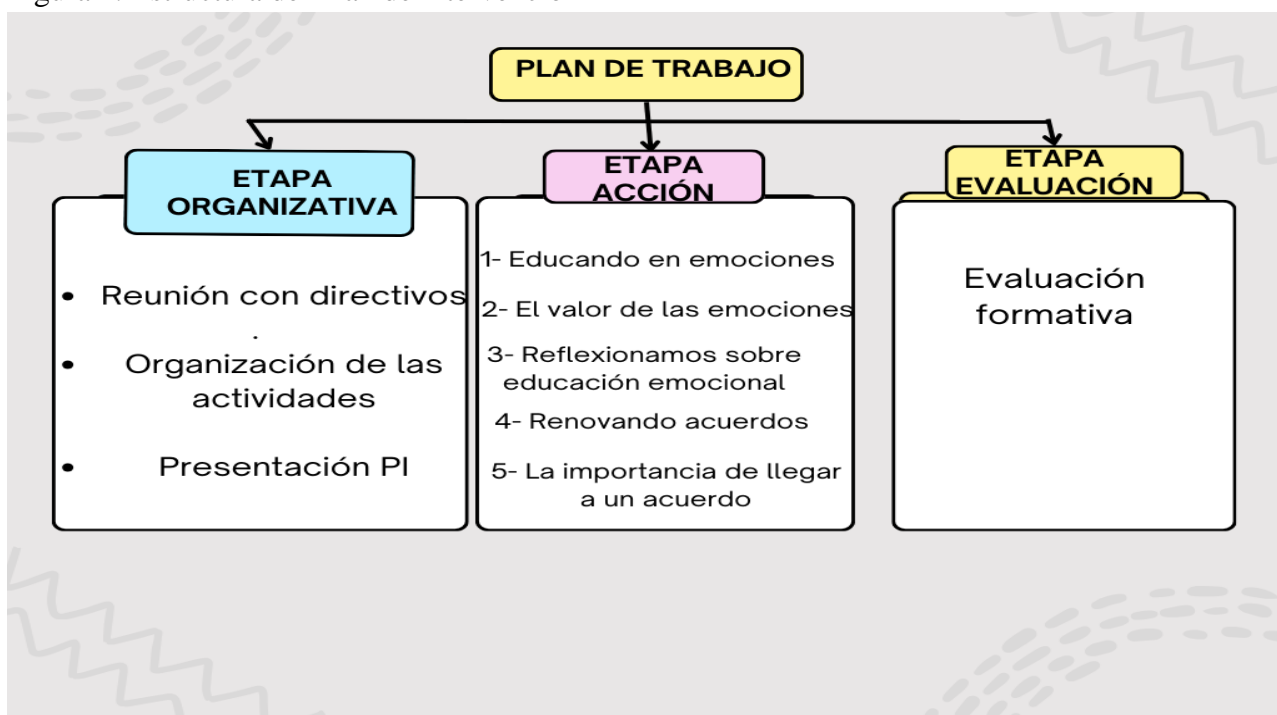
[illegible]

PLAN DE TRABAJO

ETAPA ORGANIZATIVA

- Reunión con directivos
.
- Organización de las actividades
- Presentación PI

ETAPA ACCIÓN

1- Educando en emociones
2- El valor de las emociones
3- Reflexionamos sobre educación emocional
4- Renovando acuerdos
5- La importancia de llegar a un acuerdo

ETAPA EVALUACIÓN

Evaluación formativa